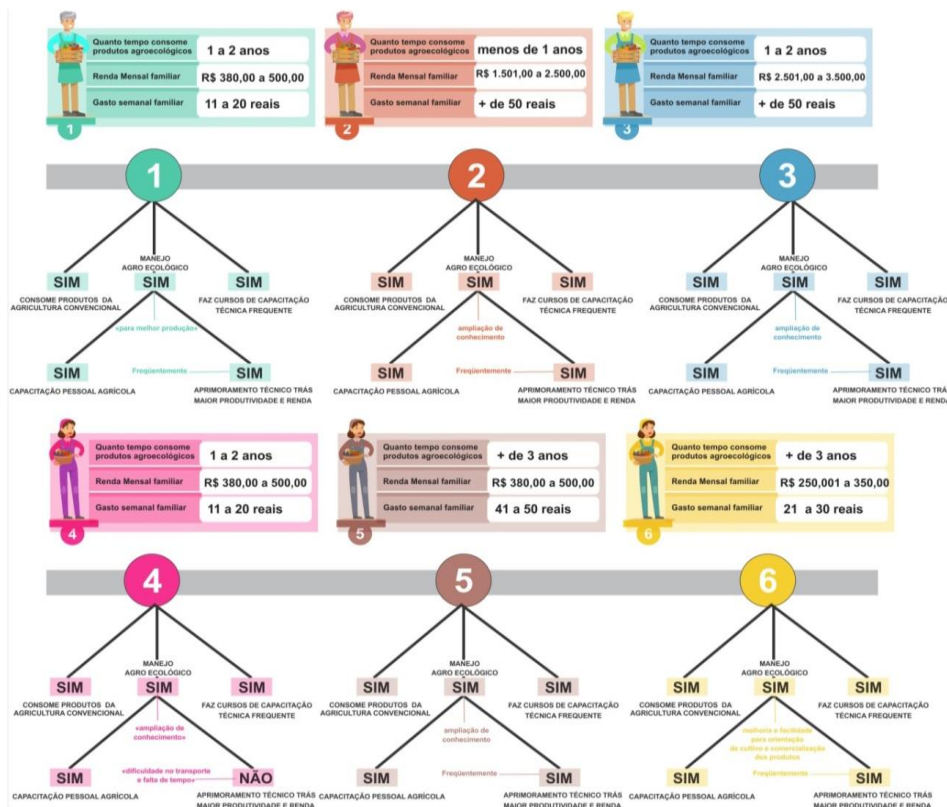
| Quanto tempo consome produtos agroecológicos | 1 a 2 anos |
|---|---|
| Renda Mensal familiar | R$ 380,00 a 500,00 |
| Gasto semanal familiar | 11 a 20 reais |

1

| Quanto tempo consome produtos agroecológicos | menos de 1 anos |
|---|---|
| Renda Mensal familiar | R$ 1.501,00 a 2.500,00 |
| Gasto semanal familiar | + de 50 reais |

2

| Quanto tempo consome produtos agroecológicos | 1 a 2 anos |
|---|---|
| Renda Mensal familiar | R$ 2.501,00 a 3.500,00 |
| Gasto semanal familiar | + de 50 reais |

3

1

MANEJO AGRO ECOLÓGICO SIM

SIM CONSOME PRODUTOS DA AGRICULTURA CONVENCIONAL

SIM FAZ CURSOS DE CAPACITAÇÃO TÉCNICA FREQUENTE

«para melhor produção»

SIM CAPACITAÇÃO PESSOAL AGRÍCOLA

Freqüentemente

SIM APRIMORAMENTO TÉCNICO TRÁS MAIOR PRODUTIVIDADE E RENDA

2

MANEJO AGRO ECOLÓGICO SIM

SIM CONSOME PRODUTOS DA AGRICULTURA CONVENCIONAL

SIM FAZ CURSOS DE CAPACITAÇÃO TÉCNICA FREQUENTE

ampliação de conhecimento

SIM CAPACITAÇÃO PESSOAL AGRÍCOLA

Freqüentemente

SIM APRIMORAMENTO TÉCNICO TRÁS MAIOR PRODUTIVIDADE E RENDA

3

MANEJO AGRO ECOLÓGICO SIM

SIM CONSOME PRODUTOS DA AGRICULTURA CONVENCIONAL

SIM FAZ CURSOS DE CAPACITAÇÃO TÉCNICA FREQUENTE

ampliação de conhecimento

SIM CAPACITAÇÃO PESSOAL AGRÍCOLA

Freqüentemente

SIM APRIMORAMENTO TÉCNICO TRÁS MAIOR PRODUTIVIDADE E RENDA

| Quanto tempo consome produtos agroecológicos | 1 a 2 anos |
|---|---|
| Renda Mensal familiar | R$ 380,00 a 500,00 |
| Gasto semanal familiar | 11 a 20 reais |

4

| Quanto tempo consome produtos agroecológicos | + de 3 anos |
|---|---|
| Renda Mensal familiar | R$ 380,00 a 500,00 |
| Gasto semanal familiar | 41 a 50 reais |

5

| Quanto tempo consome produtos agroecológicos | + de 3 anos |
|---|---|
| Renda Mensal familiar | R$ 250,001 a 350,00 |
| Gasto semanal familiar | 21 a 30 reais |

6

4

MANEJO AGRO ECOLÓGICO SIM

SIM CONSOME PRODUTOS DA AGRICULTURA CONVENCIONAL

SIM FAZ CURSOS DE CAPACITAÇÃO TÉCNICA FREQUENTE

«ampliação de conhecimento»

SIM CAPACITAÇÃO PESSOAL AGRÍCOLA

«dificuldade no transporte e falta de tempo»

NÃO APRIMORAMENTO TÉCNICO TRÁS MAIOR PRODUTIVIDADE E RENDA

5

MANEJO AGRO ECOLÓGICO SIM

SIM CONSOME PRODUTOS DA AGRICULTURA CONVENCIONAL

SIM FAZ CURSOS DE CAPACITAÇÃO TÉCNICA FREQUENTE

ampliação de conhecimento

SIM CAPACITAÇÃO PESSOAL AGRÍCOLA

Freqüentemente

SIM APRIMORAMENTO TÉCNICO TRÁS MAIOR PRODUTIVIDADE E RENDA

6

MANEJO AGRO ECOLÓGICO SIM

SIM CONSOME PRODUTOS DA AGRICULTURA CONVENCIONAL

SIM FAZ CURSOS DE CAPACITAÇÃO TÉCNICA FREQUENTE

melhoria e facilidade para orientação de cultivo e comercialização dos produtos

SIM CAPACITAÇÃO PESSOAL AGRÍCOLA

Freqüentemente

SIM APRIMORAMENTO TÉCNICO TRÁS MAIOR PRODUTIVIDADE E RENDA